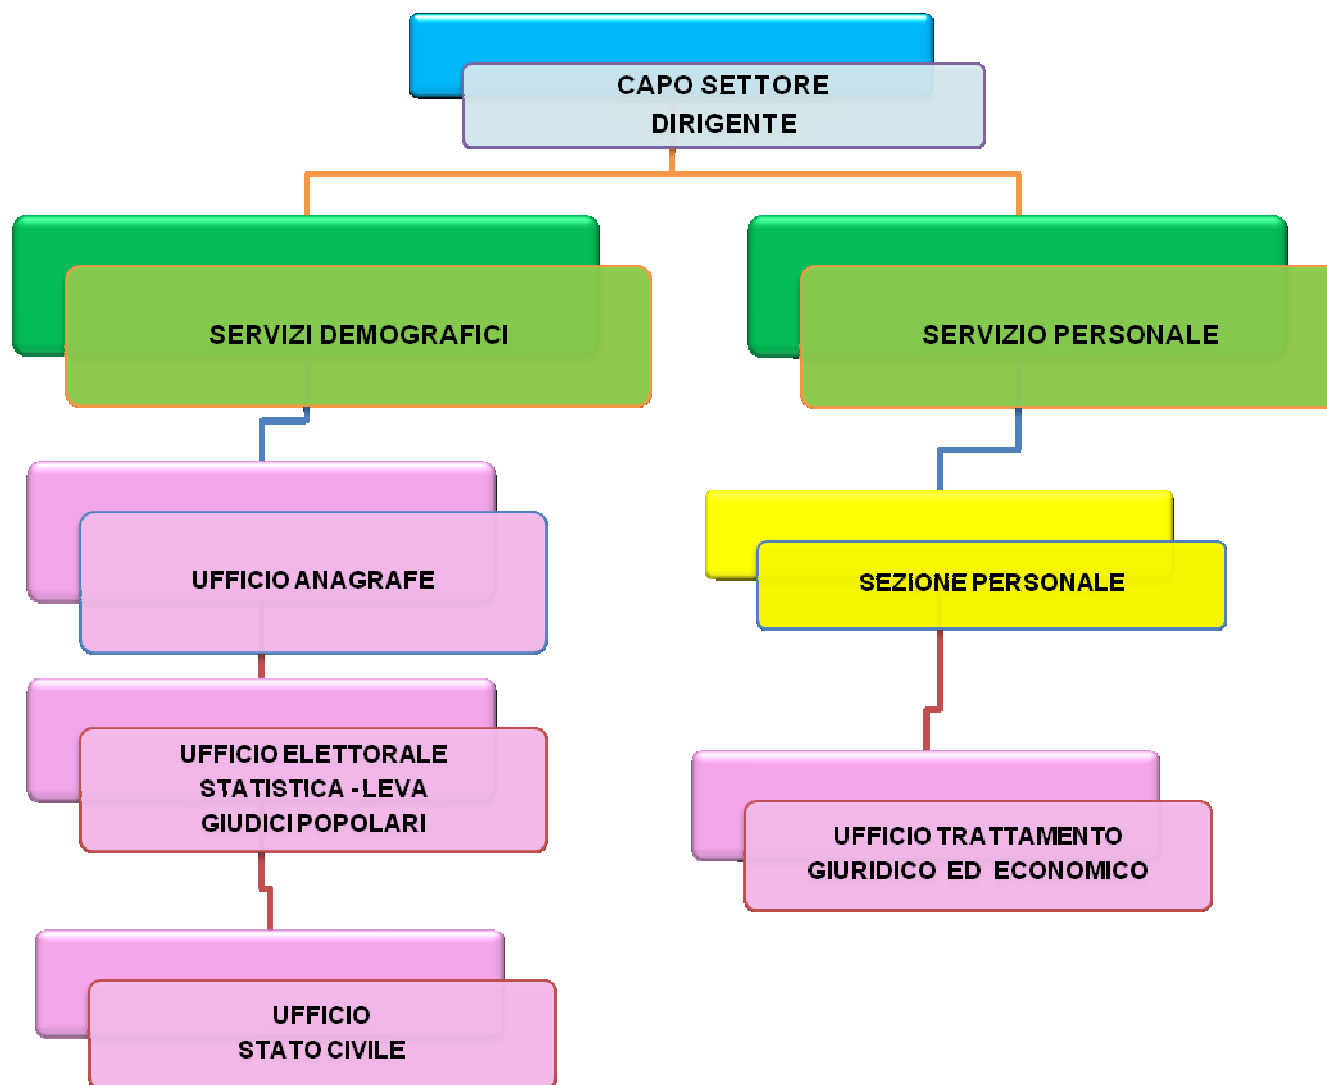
CAPO SETTORE
DIRIGENTE

SERVIZI DEMOGRAFICI

SERVIZIO PERSONALE

UFFICIO ANAGRAFE

UFFICIO ELETTORALE
STATISTICA - LEVA
GIUDICI POPOLARI

UFFICIO
STATO CIVILE

SEZIONE PERSONALE

UFFICIO TRATTAMENTO
GIURIDICO ED ECONOMICO